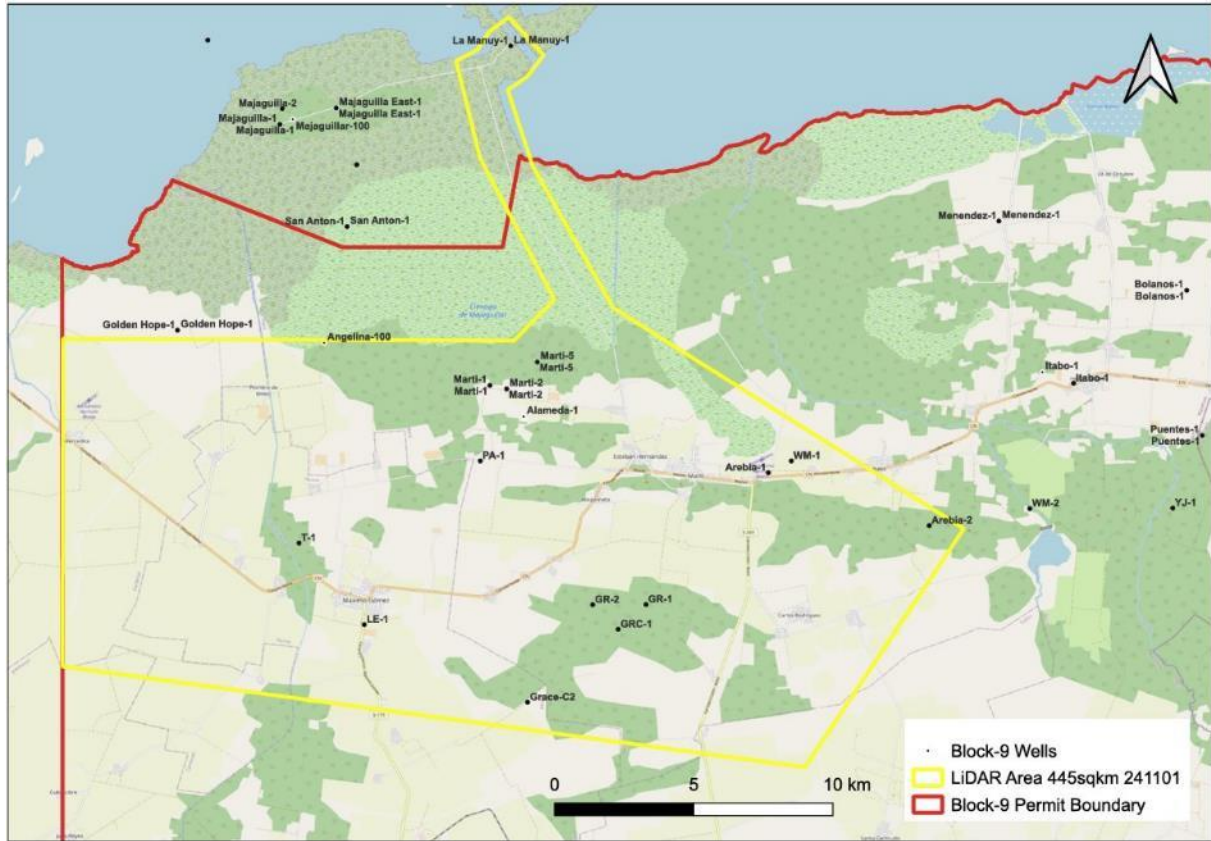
La Manuy-1 La Manuy-1
Majaguilla-2 Majaguilla East-1
Majaguilla-1 Majaguilla East-1
Majaguilla-1 Mejaguillar-100
San Anton-1 San Anton-1
Menendez-1 Menendez-1
Bolanos-1
Bolanos-1
Golden Hope-1 Golden Hope-1
Angelina-100
Cienaga de Majaguillar
Marti-5
Marti-5
Marti-1 Marti-2
Marti-1 Marti-2
Alameda-1
Itabo-1
Itabo-1
Puentes-1
Puentes-1
PA-1
Arebia-1
WM-1
WM-2
YJ-1
Arebia-2
T-1
GR-2 GR-1
GRC-1
LE-1
Grace-C2
Block-9 Wells
LiDAR Area 445sqkm 241101
Block-9 Permit Boundary
0 5 10 km